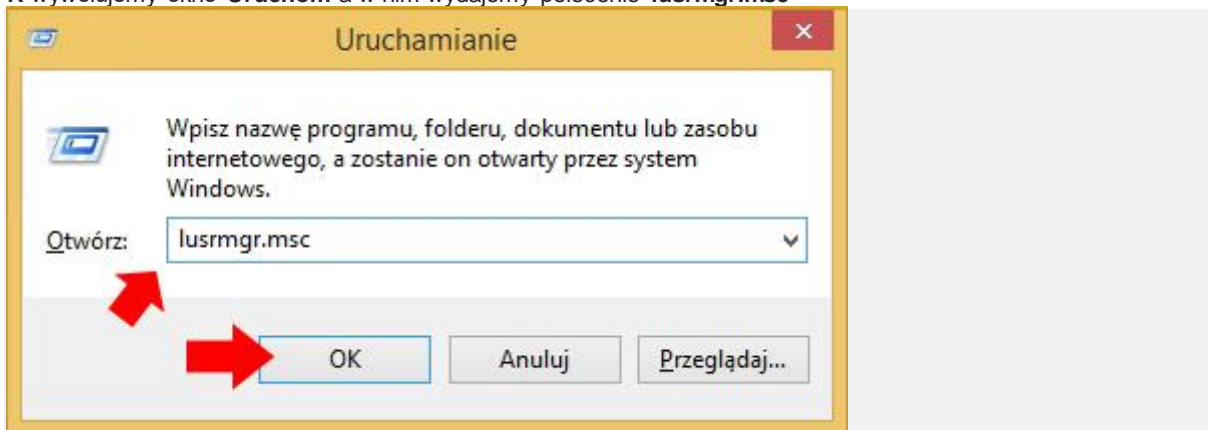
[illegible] wywołujemy okno **Uruchom** a w nim wydajemy polecenie **lusrmgr.msc**

Uruchamianie

×

Wpisz nazwę programu, folderu, dokumentu lub zasobu internetowego, a zostanie on otwarty przez system Windows.

Otwórz: lusrmgr.msc

OK

Anuluj

Przeglądaj...